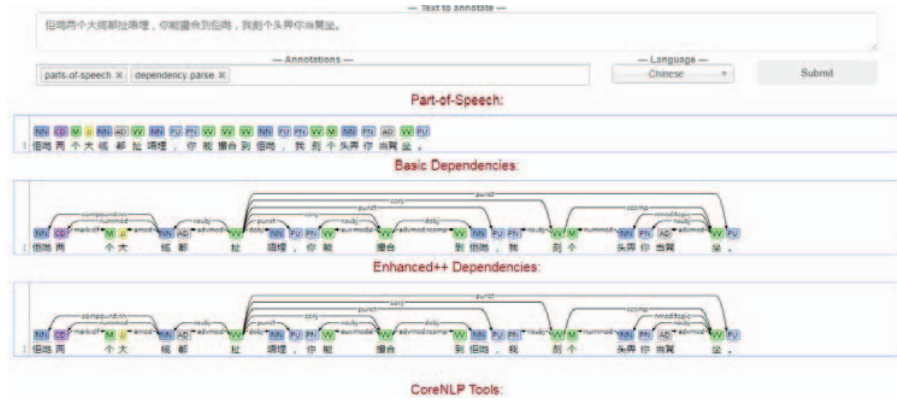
— Text to annotate —

佢哋两个大纸都扯晒嘢，你能撮合到佢哋，我剃个头畀你当凳坐。

— Annotations —

parts-of-speech × dependency parse ×

— Language —

Chinese

Submit

Part-of-Speech:

NN CD M JJ NN AD VV NN PU PN VV VV VV NN PU PN VV M NN PN AD VV PU

1 佢哋 两 个 大 纸 都 扯 晒嘢 ， 你 能 撮合 到 佢哋 ， 我 剃 个 头畀 你 当凳 坐 。

Basic Dependencies:

NN CD M JJ NN AD VV NN PU PN VV VV VV NN PU PN VV M NN PN AD VV PU

1 佢哋 两 个 大 纸 都 扯 晒嘢 ， 你 能 撮合 到 佢哋 ， 我 剃 个 头畀 你 当凳 坐 。

Enhanced++ Dependencies:

NN CD M JJ NN AD VV NN PU PN VV VV VV NN PU PN VV M NN PN AD VV PU

1 佢哋 两 个 大 纸 都 扯 晒嘢 ， 你 能 撮合 到 佢哋 ， 我 剃 个 头畀 你 当凳 坐 。

CoreNLP Tools: